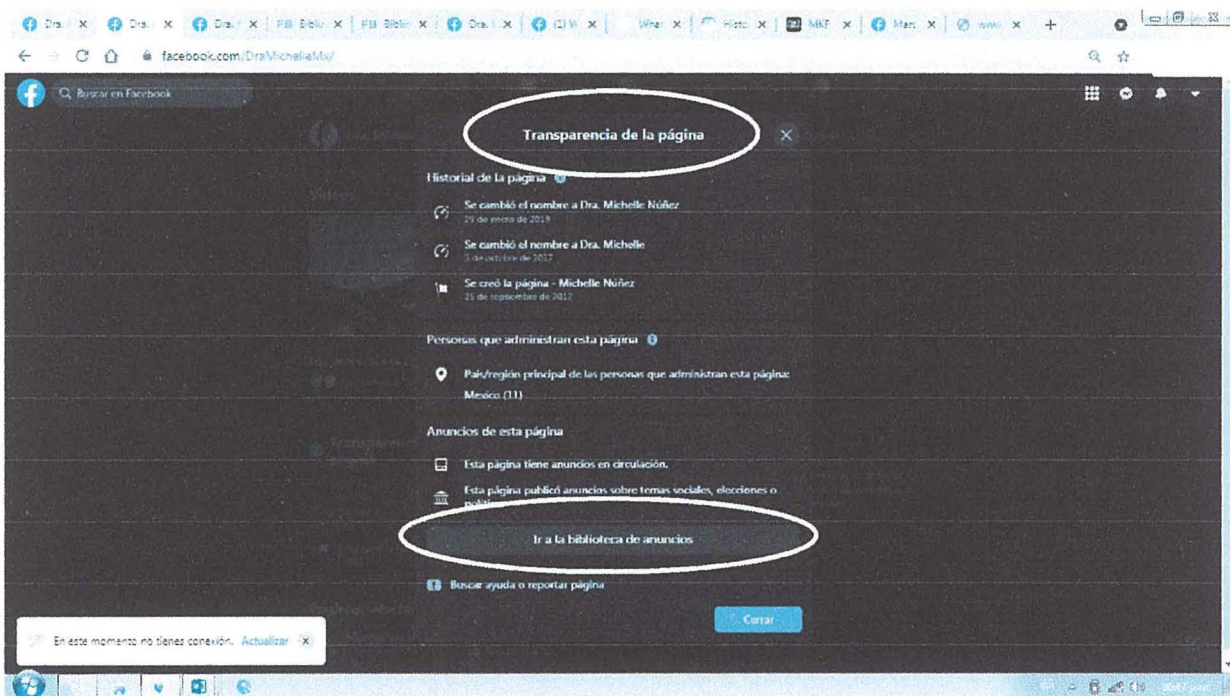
Dra. | × Dra. | × Dra. | × FB Bibli × FB Biblio × Dra. | × (1) W × What × Histo × MKF × Marc × www × +

facebook.com/DraMichelleMx/

Buscar en Facebook

Transparencia de la página

Historial de la página

Se cambió el nombre a Dra. Michelle Núñez
29 de enero de 2019

Se cambió el nombre a Dra. Michelle
3 de octubre de 2017

Se creó la página - Michelle Núñez
25 de septiembre de 2017

Personas que administran esta página

País/región principal de las personas que administran esta página: México (11)

Anuncios de esta página

Esta página tiene anuncios en circulación.

Esta página publicó anuncios sobre temas sociales, elecciones o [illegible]

Ir a la biblioteca de anuncios

Buscar ayuda o reportar página

Cerrar

En este momento no tienes conexión. Actualizar ×